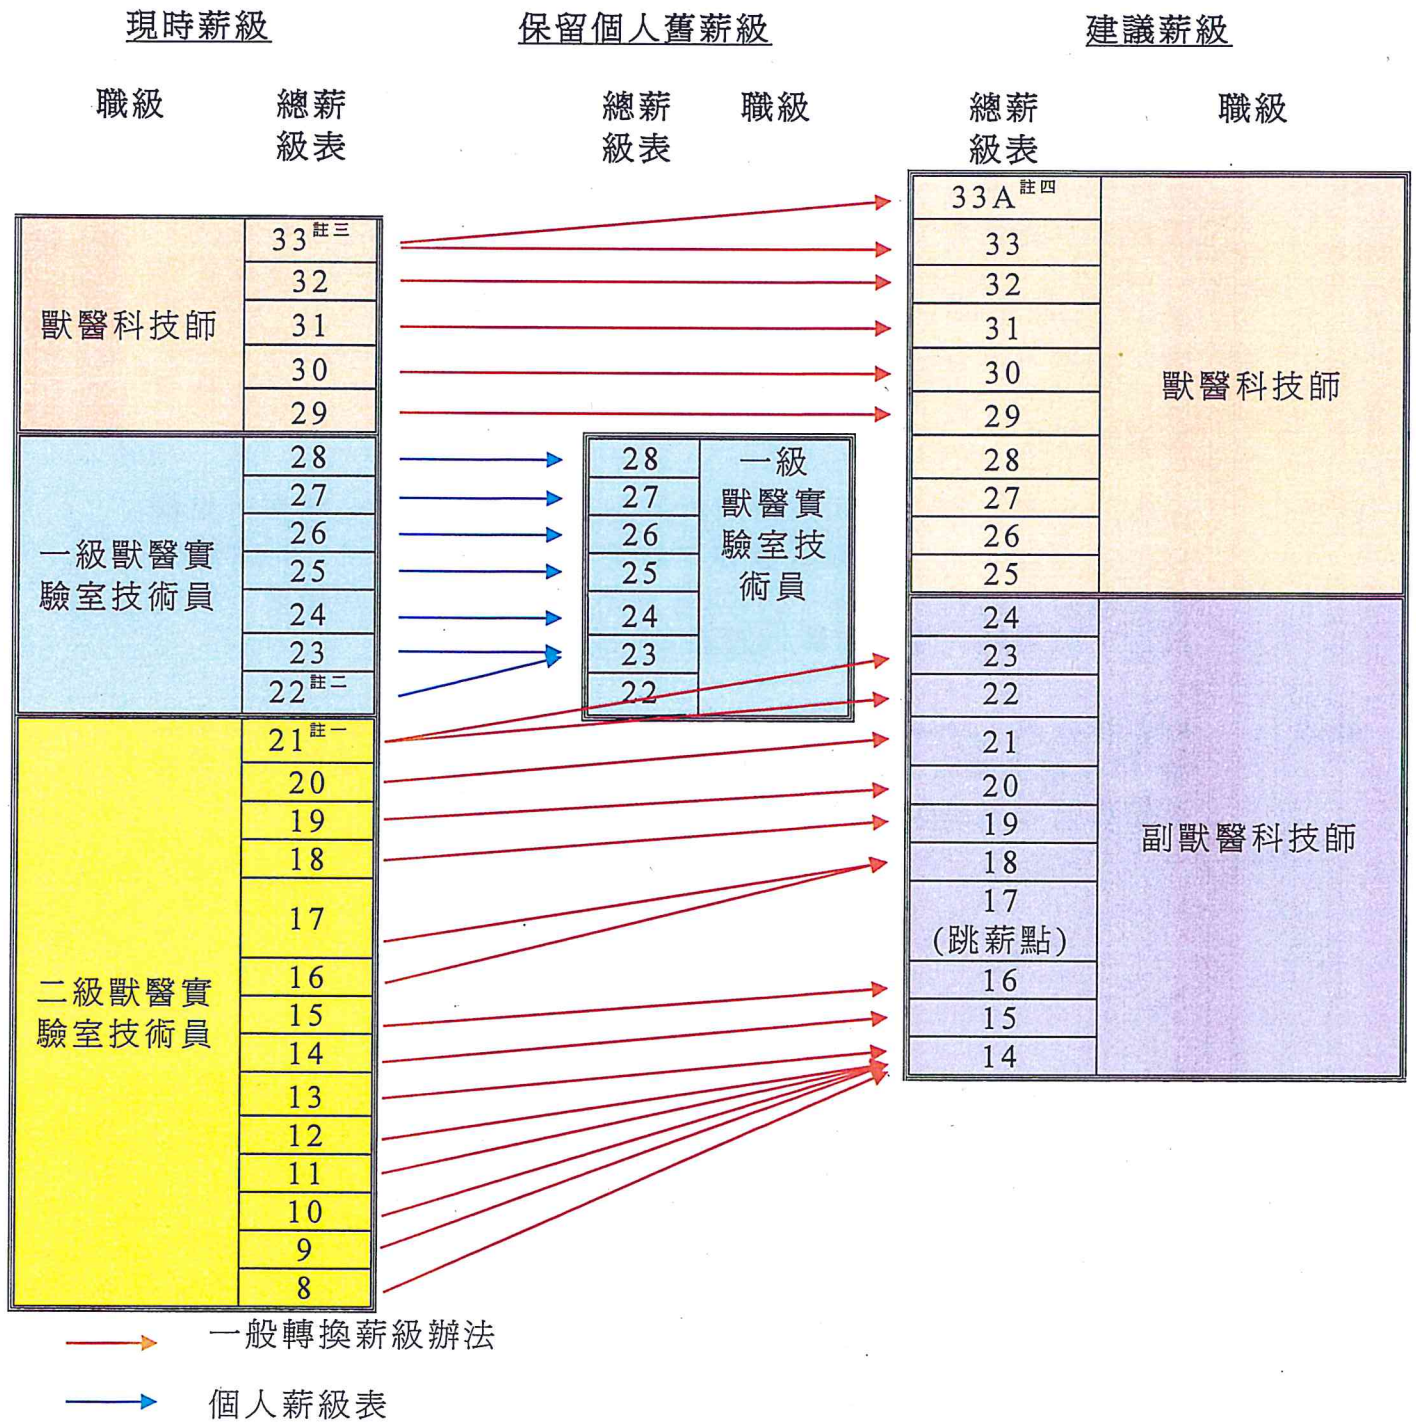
現時薪級

職級　總薪級表

獸醫科技師

| 33 註三 |
|---|
| 32 |
| 31 |
| 30 |
| 29 |

一級獸醫實驗室技術員

| 28 |
|---|
| 27 |
| 26 |
| 25 |
| 24 |
| 23 |
| 22 註二 |

二級獸醫實驗室技術員

| 21 註一 |
|---|
| 20 |
| 19 |
| 18 |
| 17 |
| 16 |
| 15 |
| 14 |
| 13 |
| 12 |
| 11 |
| 10 |
| 9 |
| 8 |

保留個人舊薪級

總薪級表　職級

| 28 | 一級獸醫實驗室技術員 |
|---|---|
| 27 | |
| 26 | |
| 25 | |
| 24 | |
| 23 | |
| 22 | |

建議薪級

總薪級表　職級

| 33A 註四 | 獸醫科技師 |
|---|---|
| 33 | |
| 32 | |
| 31 | |
| 30 | |
| 29 | |
| 28 | |
| 27 | |
| 26 | |
| 25 | |
| 24 | 副獸醫科技師 |
| 23 | |
| 22 | |
| 21 | |
| 20 | |
| 19 | |
| 18 | |
| 17 (跳薪點) | |
| 16 | |
| 15 | |
| 14 | |

一般轉換薪級辦法

個人薪級表